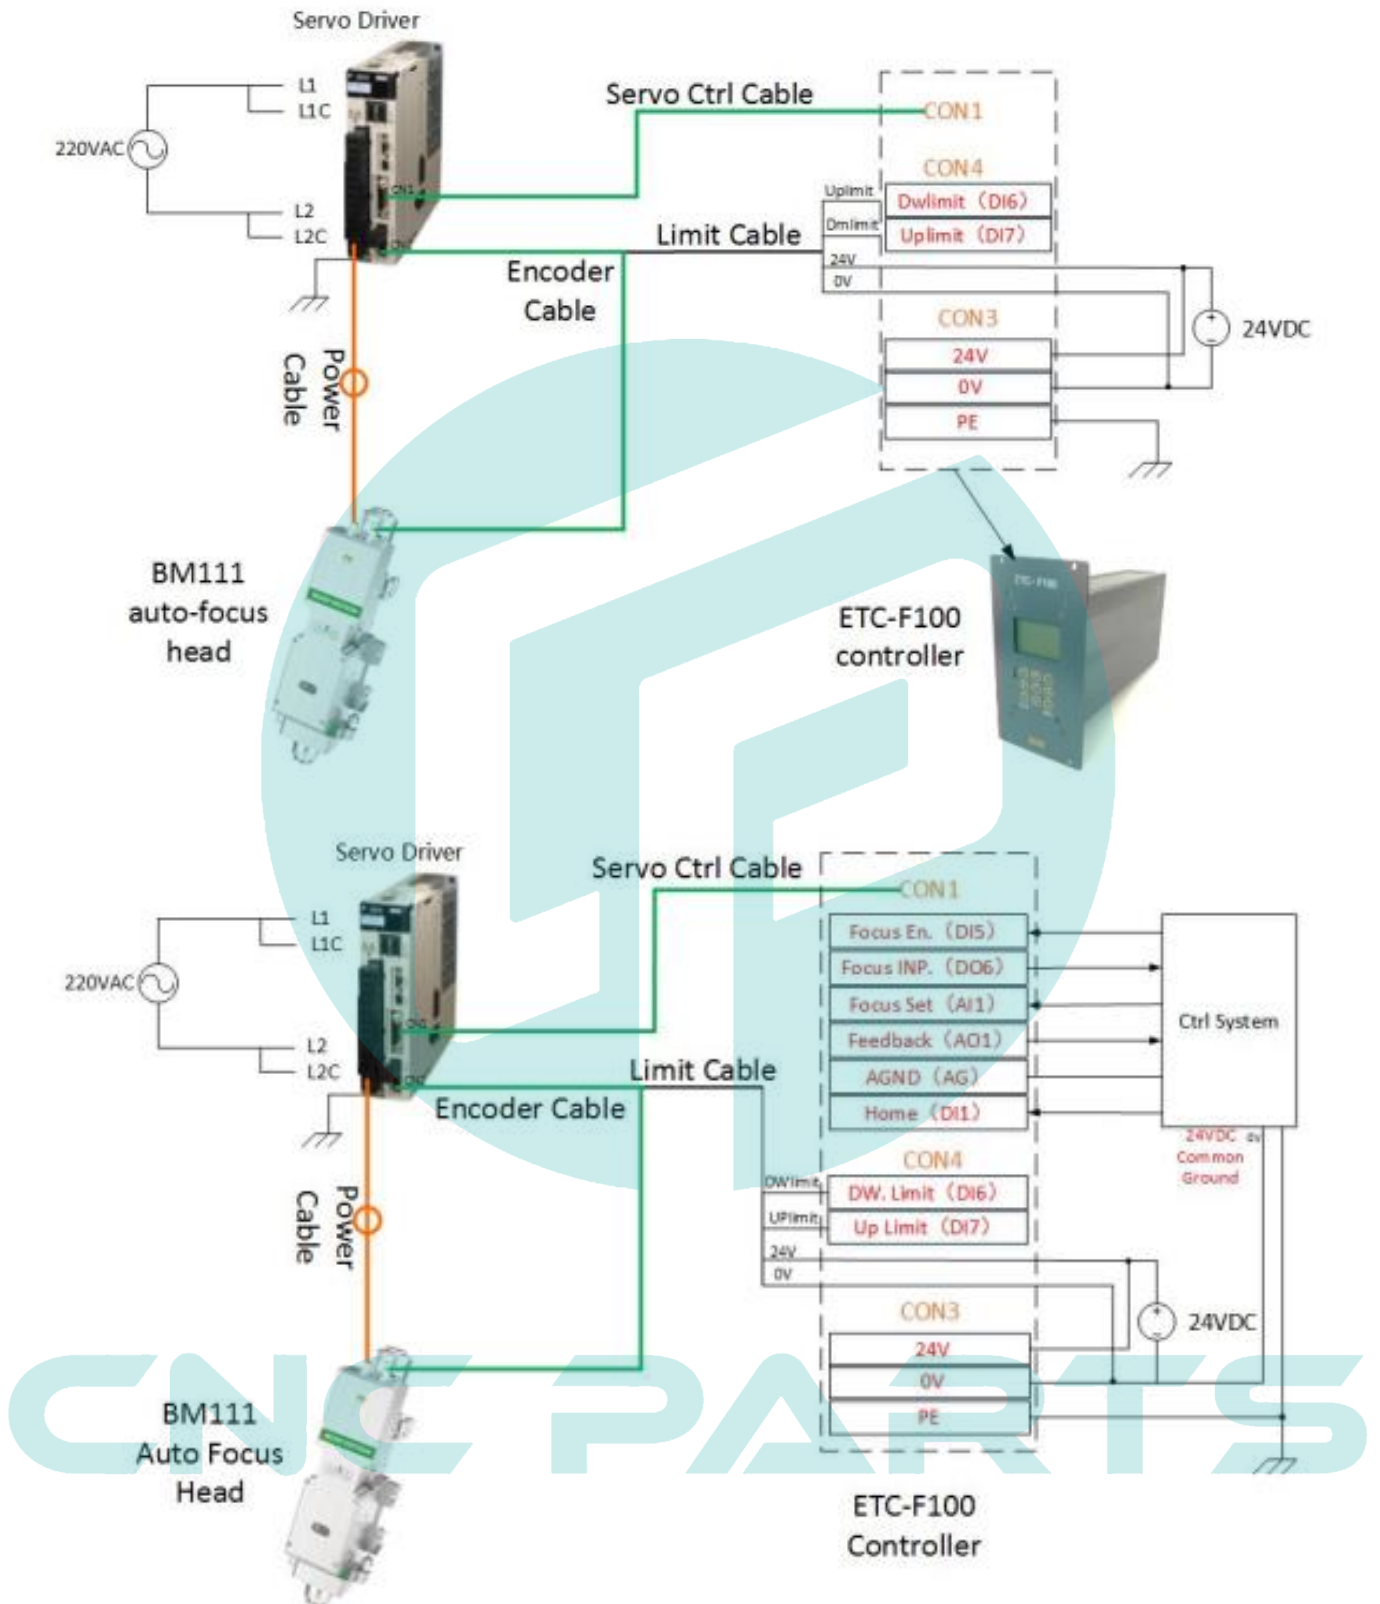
Servo Driver

L1
L1C
220VAC
L2
L2C

Servo Ctrl Cable
CON1
CON4
Uplimit
Dwlimit (DI6)
Dmlimit
Uplimit (DI7)
Limit Cable
24V
0V
Encoder Cable
CON3
24VDC
24V
0V
PE
Power Cable

BM111 auto-focus head

ETC-F100 controller

Servo Driver
L1
L1C
220VAC
L2
L2C
Servo Ctrl Cable
CON1
Focus En. (DI5)
Focus INP. (DO6)
Focus Set (AI1)
Feedback (AO1)
AGND (AG)
Home (DI1)
Ctrl System
Limit Cable
Encoder Cable
24VDC 0V
Common Ground
CON4
DWlimit
DW. Limit (DI6)
UPlimit
Up Limit (DI7)
24V
0V
Power Cable
CON3
24VDC
24V
0V
PE

BM111 Auto Focus Head

ETC-F100 Controller

CNC PARTS